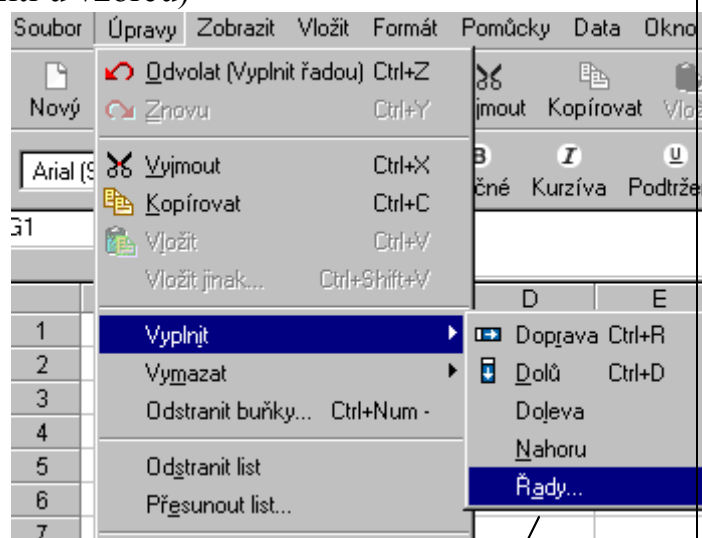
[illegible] a vzorů)

Soubor Úpravy Zobrazit Vložit Formát Pomůcky Data Okno

Nový

Odvolat (Vyplnit řadou) Ctrl+Z
Znovu Ctrl+Y
Vyjmout Ctrl+X
Kopírovat Ctrl+C
Vložit Ctrl+V
Vložit jinak... Ctrl+Shift+V
Vyplnit
Vymazat
Odstranit buňky... Ctrl+Num -
Odstranit list
Přesunout list...

Vyjmout Kopírovat Vlo

Arial (

čné Kurzíva Podtrže

G1

D E

1
2
3
4
5
6
7

Doprava Ctrl+R
Dolů Ctrl+D
Doleva
Nahoru
Řady...